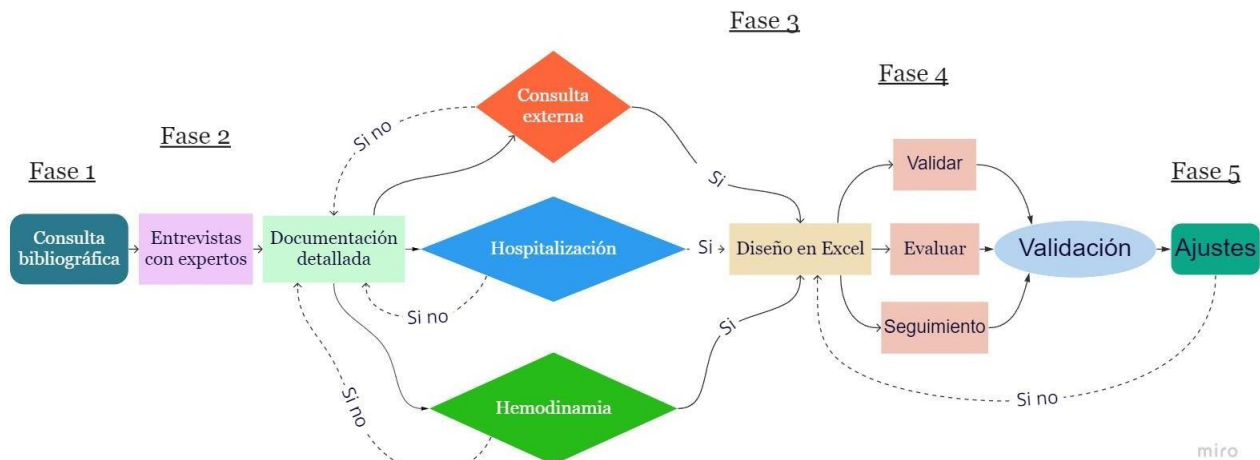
Fase 3

Fase 4

Fase 2

Fase 1

Fase 5

Consulta externa

Si no

Si

Validar

Consulta bibliográfica

Entrevistas con expertos

Documentación detallada

Hospitalización

Si

Diseño en Excel

Evaluar

Validación

Ajustes

Si no

Si

Seguimiento

Si no

Si no

Hemodinamia

miro